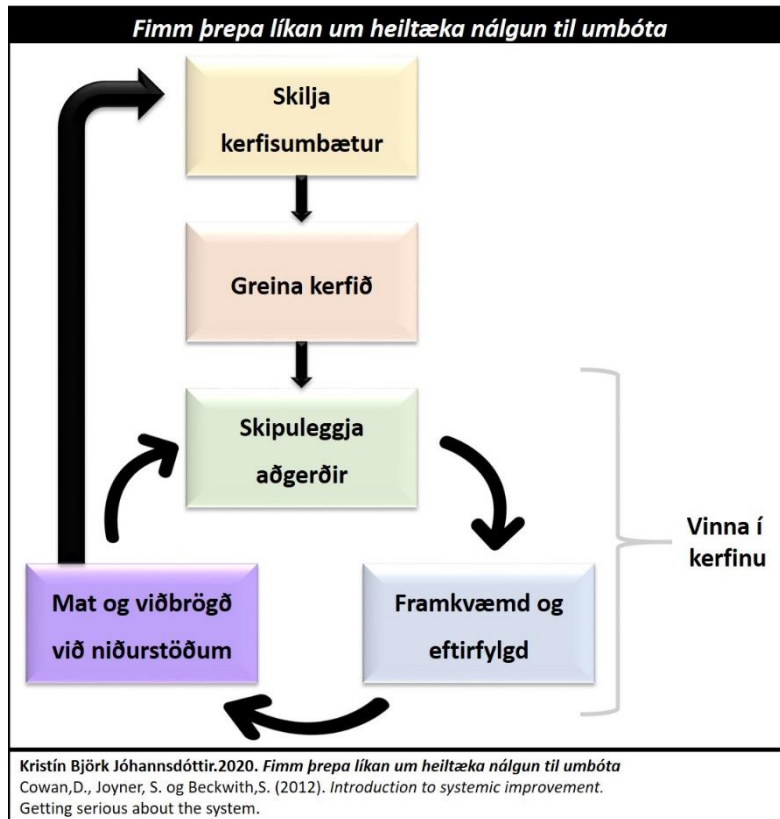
Fimm þrepa líkan um heiltæka nálgun til umbóta

Skilja kerfisumbætur

Greina kerfið

Skipuleggja aðgerðir

Vinna í kerfinu

Mat og viðbrögð við niðurstöðum

Framkvæmd og eftirfylgd

Kristín Björk Jóhannsdóttir.2020. Fimm þrepa líkan um heiltæka nálgun til umbóta
Cowan,D., Joyner, S. og Beckwith,S. (2012). Introduction to systemic improvement. Getting serious about the system.